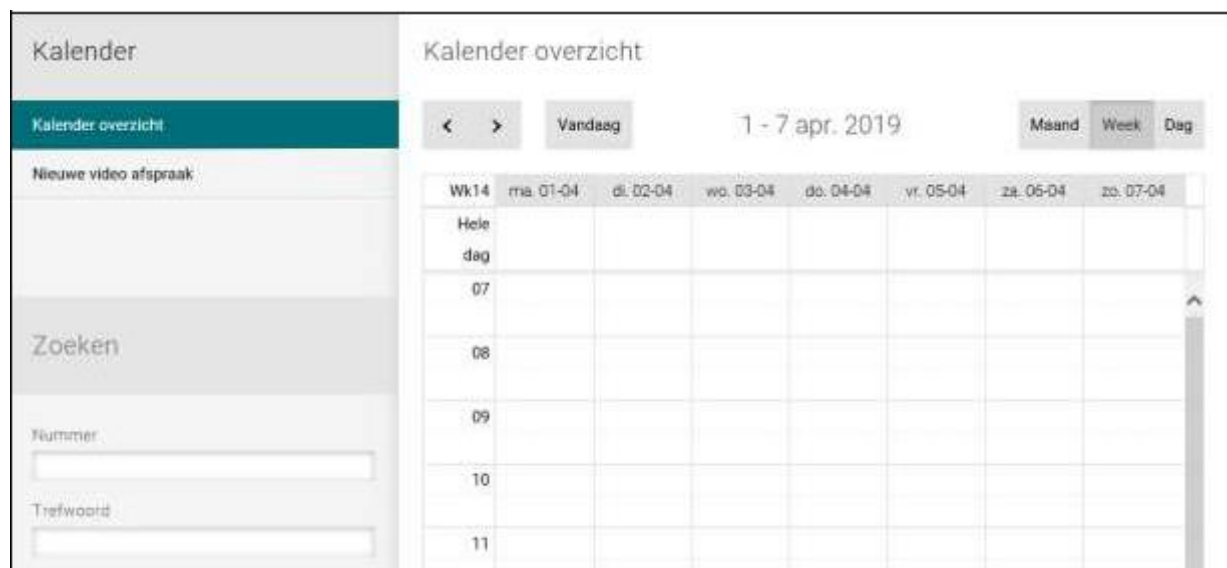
Kalender

Kalender overzicht

Nieuwe video afspraak

Zoeken

Nummer

Trefwoord

Kalender overzicht

< >

Vandaag

1 - 7 apr. 2019

Maand Week Dag

| Wk14 | ma. 01-04 | di. 02-04 | wo. 03-04 | do. 04-04 | vr. 05-04 | za. 06-04 | zo. 07-04 |
|---|---|---|---|---|---|---|---|
| Hele dag | | | | | | | |
| 07 | | | | | | | |
| 08 | | | | | | | |
| 09 | | | | | | | |
| 10 | | | | | | | |
| 11 | | | | | | | |